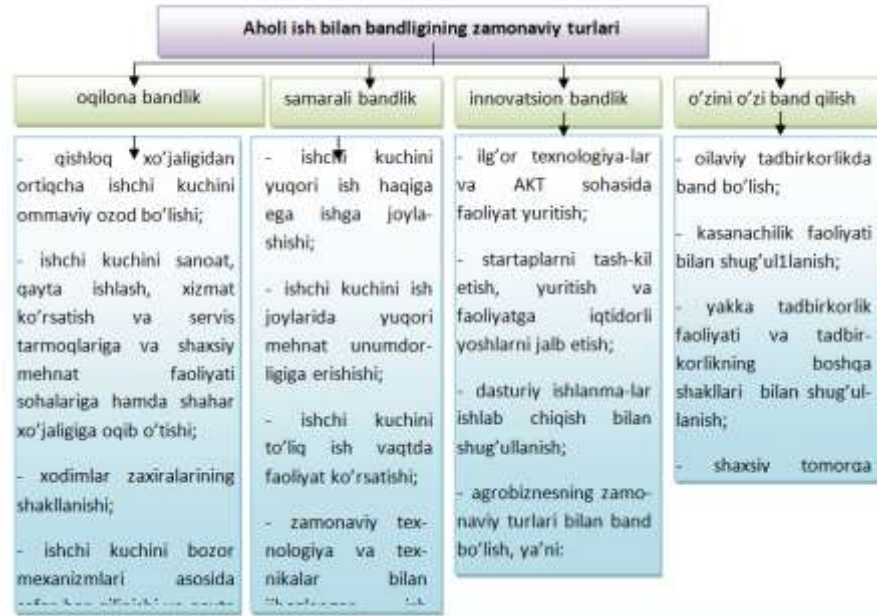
Aholi ish bilan bandligining zamonaviy turlari

oqilona bandlik

- qishloq xo'jaligidan ortiqcha ishchi kuchini ommaviy ozod bo'lishi;

- ishchi kuchini sanoat, qayta ishlash, xizmat ko'rsatish va servis tarmoqlariga va shaxsiy mehnat faoliyati sohalariga hamda shahar xo'jaligiga oqib o'tishi;

- xodimlar zaxiralarining shakllanishi;

- ishchi kuchini bozor mexanizmlari asosida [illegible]

samarali bandlik

- ishchi kuchini yuqori ish haqiga ega ishga joylashishi;

- ishchi kuchini ish joylarida yuqori mehnat unumdorligiga erishishi;

- ishchi kuchini to'liq ish vaqtda faoliyat ko'rsatishi;

- zamonaviy texnologiya va texnikalar bilan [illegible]

innovatsion bandlik

- ilg'or texnologiya-lar va AKT sohasida faoliyat yuritish;

- startaplarni tash-kil etish, yuritish va faoliyatga iqtidorli yoshlarni jalb etish;

- dasturiy ishlanma-lar ishlab chiqish bilan shug'ullanish;

- agrobiznesning zamonaviy turlari bilan band bo'lish, ya'ni:

o'zini o'zi band qilish

- oilaviy tadbirkorlikda band bo'lish;

- kasanachilik faoliyati bilan shug'ul1lanish;

- yakka tadbirkorlik faoliyati va tadbirkorlikning boshqa shakllari bilan shug'ullanish;

- shaxsiy tomorqa